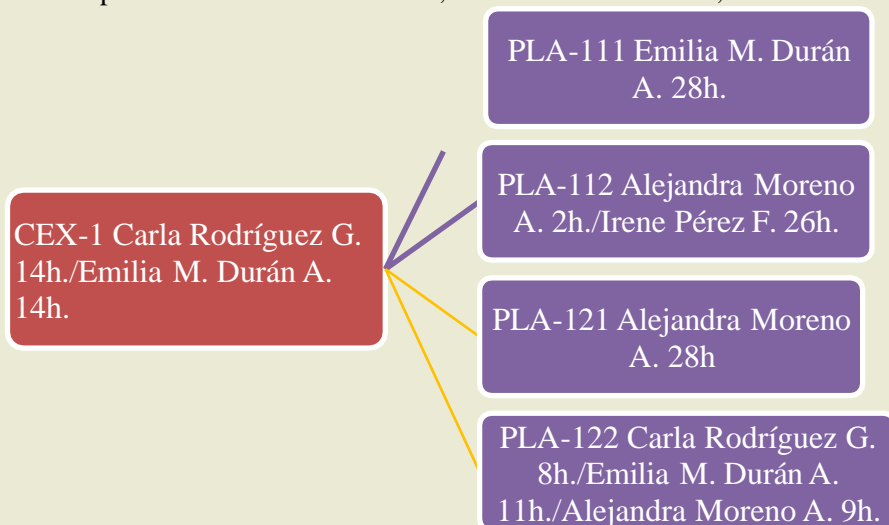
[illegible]

CEX-1 Carla Rodríguez G. 14h./Emilia M. Durán A. 14h.

PLA-111 Emilia M. Durán A. 28h.

PLA-112 Alejandra Moreno A. 2h./Irene Pérez F. 26h.

PLA-121 Alejandra Moreno A. 28h

PLA-122 Carla Rodríguez G. 8h./Emilia M. Durán A. 11h./Alejandra Moreno A. 9h.